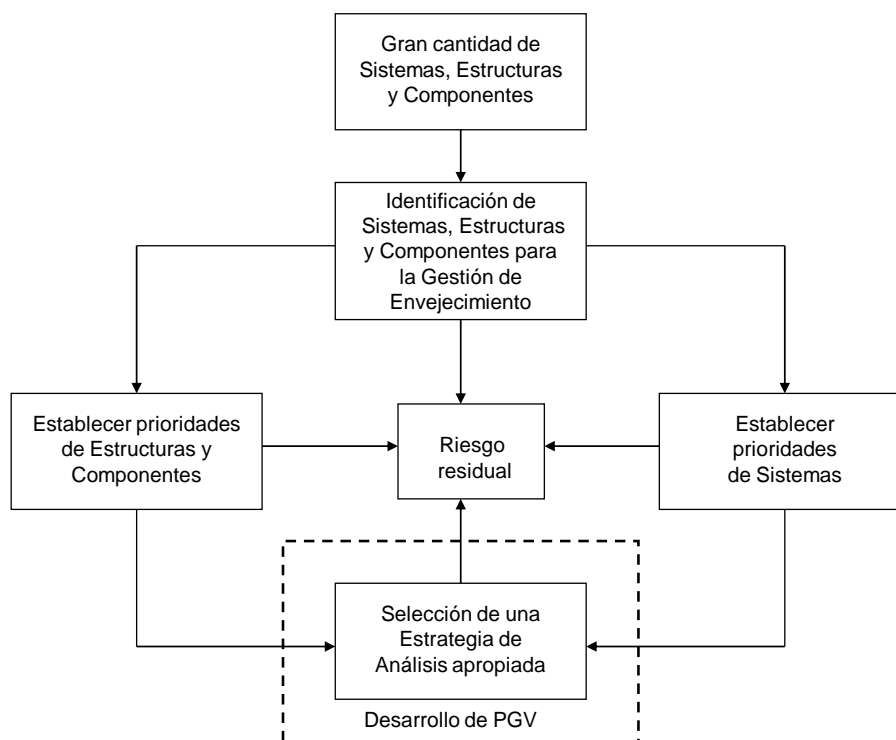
Gran cantidad de Sistemas, Estructuras y Componentes

Identificación de Sistemas, Estructuras y Componentes para la Gestión de Envejecimiento

Establecer prioridades de Estructuras y Componentes

Riesgo residual

Establecer prioridades de Sistemas

Selección de una Estrategia de Análisis apropiada

Desarrollo de PGV